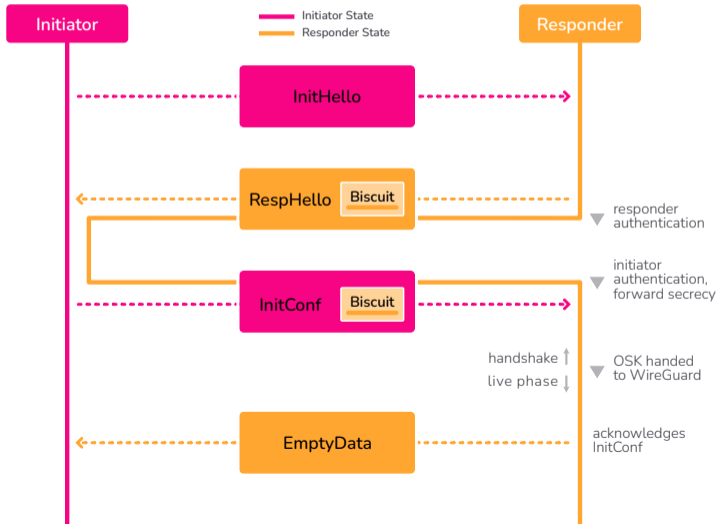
Initiator

Initiator State
Responder State

Responder

InitHello

RespHello Biscuit

responder authentication

initiator authentication, forward secrecy

InitConf Biscuit

handshake ↑
live phase ↓

OSK handed to WireGuard

EmptyData

acknowledges InitConf